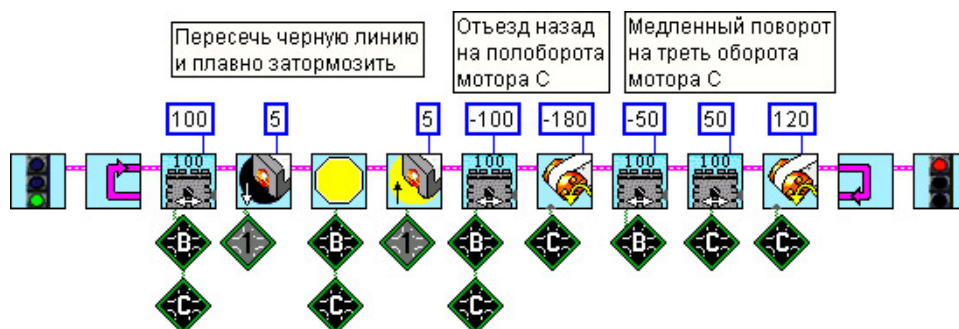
Пересечь черную линию и плавно затормозить

Отъезд назад на полоборота мотора С

Медленный поворот на треть оборота мотора С

100

5

5

-100

-180

-50

50

120

100

100

100

100

B

C

1

B

C

1

B

C

C

B

C

C